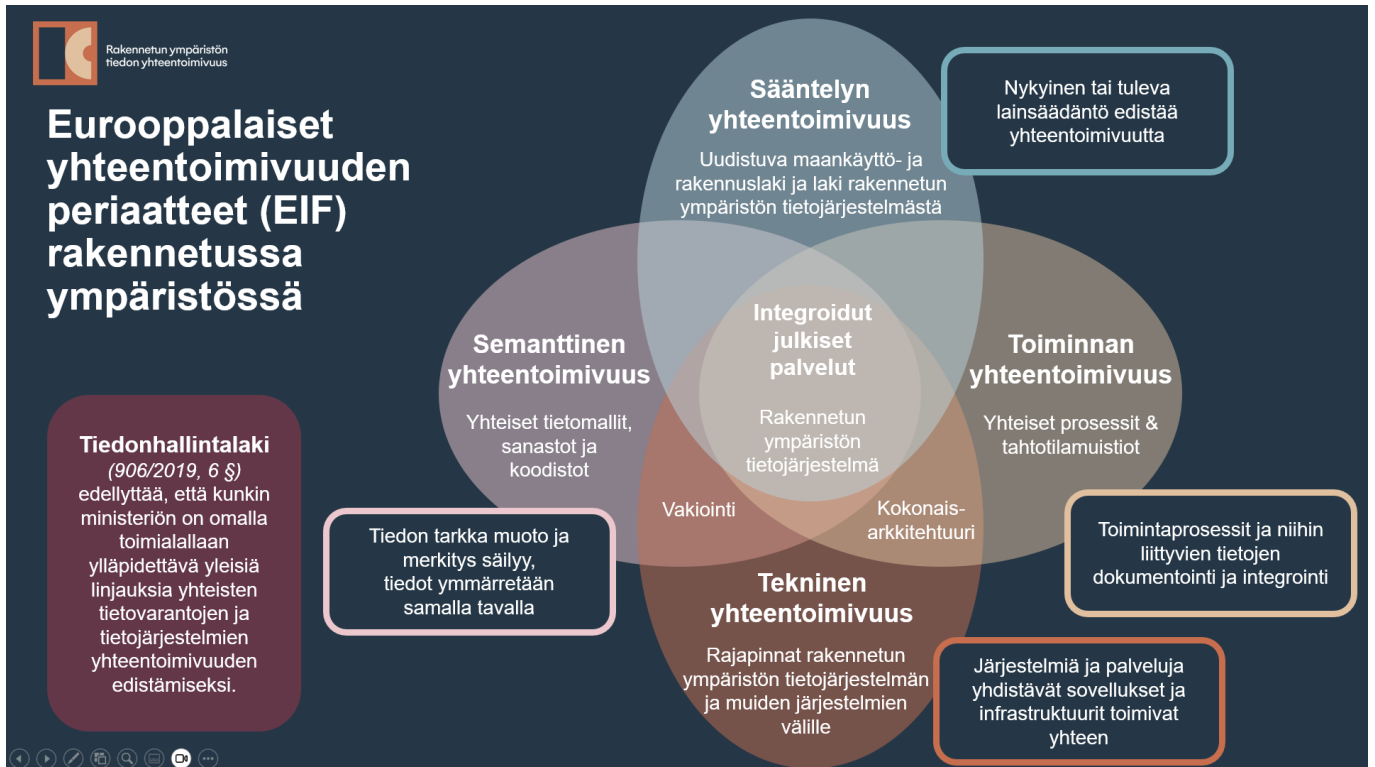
Rakennetun ympäristön tiedon yhteentoimivuus

Eurooppalaiset yhteentoimivuuden periaatteet (EIF) rakennetussa ympäristössä

Tiedonhallintalaki *(906/2019, 6 §)* edellyttää, että kunkin ministeriön on omalla toimialallaan ylläpidettävä yleisiä linjauksia yhteisten tietovarantojen ja tietojärjestelmien yhteentoimivuuden edistämiseksi.

Sääntelyn yhteentoimivuus

Uudistuva maankäyttö- ja rakennuslaki ja laki rakennetun ympäristön tietojärjestelmästä

Nykyinen tai tuleva lainsäädäntö edistää yhteentoimivuutta

Semanttinen yhteentoimivuus

Yhteiset tietomallit, sanastot ja koodistot

Integroidut julkiset palvelut

Rakennetun ympäristön tietojärjestelmä

Toiminnan yhteentoimivuus

Yhteiset prosessit & tahtotilamuistiot

Vakiointi

Kokonaisarkkitehtuuri

Tiedon tarkka muoto ja merkitys säilyy, tiedot ymmärretään samalla tavalla

Toimintaprosessit ja niihin liittyvien tietojen dokumentointi ja integrointi

Tekninen yhteentoimivuus

Rajapinnat rakennetun ympäristön tietojärjestelmän ja muiden järjestelmien välille

Järjestelmiä ja palveluja yhdistävät sovellukset ja infrastruktuurit toimivat yhteen